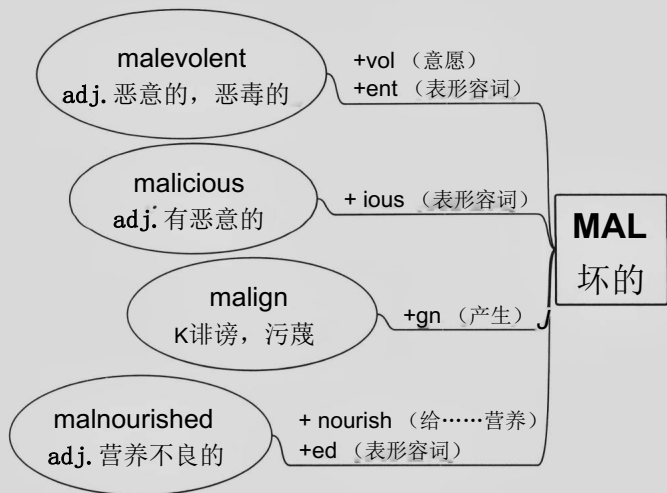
malevolent
adj. 恶意的，恶毒的

+vol （意愿）
+ent （表形容词）

malicious
adj. 有恶意的

+ ious （表形容词）

MAL
坏的

malign
v. 诽谤，污蔑

+gn （产生）

malnourished
adj. 营养不良的

+ nourish （给……营养）
+ed （表形容词）